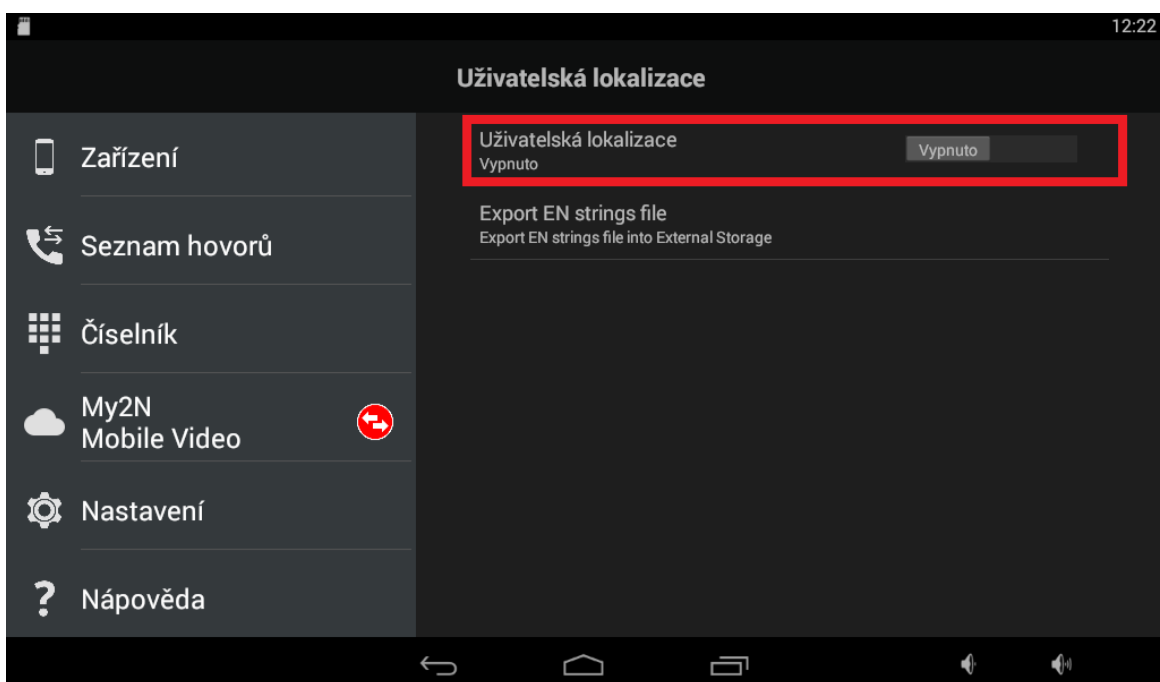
12:22

Uživatelská lokalizace

Zařízení

Seznam hovorů

Číselník

My2N
Mobile Video

Nastavení

Nápověda

Uživatelská lokalizace
Vypnuto

Vypnuto

Export EN strings file
Export EN strings file into External Storage